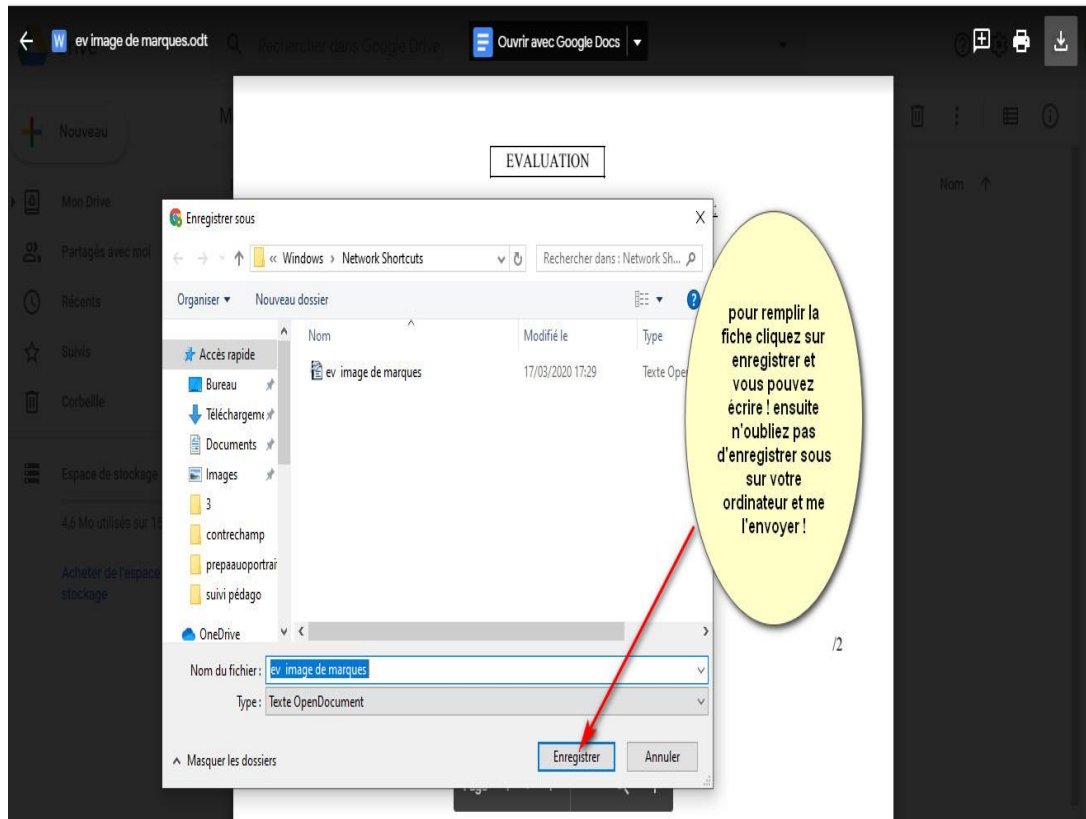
ev image de marques.odt

Rechercher dans Google Drive

Ouvrir avec Google Docs

Nouveau

Mon Drive

Partagés avec moi

Récents

Suivis

Corbeille

Espace de stockage

4,6 Mo utilisés sur 15

Acheter de l'espace de stockage

Nom

EVALUATION

Enregistrer sous

« Windows › Network Shortcuts

Rechercher dans : Network Sh...

Organiser ▾ Nouveau dossier

Accès rapide
Bureau
Téléchargeme
Documents
Images
3
contrechamp
prepaauoportrai
suivi pédago
OneDrive

| Nom | Modifié le | Type |
|---|---|---|
| ev image de marques | 17/03/2020 17:29 | Texte Ope |

Nom du fichier : ev image de marques

Type : Texte OpenDocument

Masquer les dossiers

Enregistrer

Annuler

pour remplir la fiche cliquez sur enregistrer et vous pouvez écrire ! ensuite n'oubliez pas d'enregistrer sous sur votre ordinateur et me l'envoyer !

/2